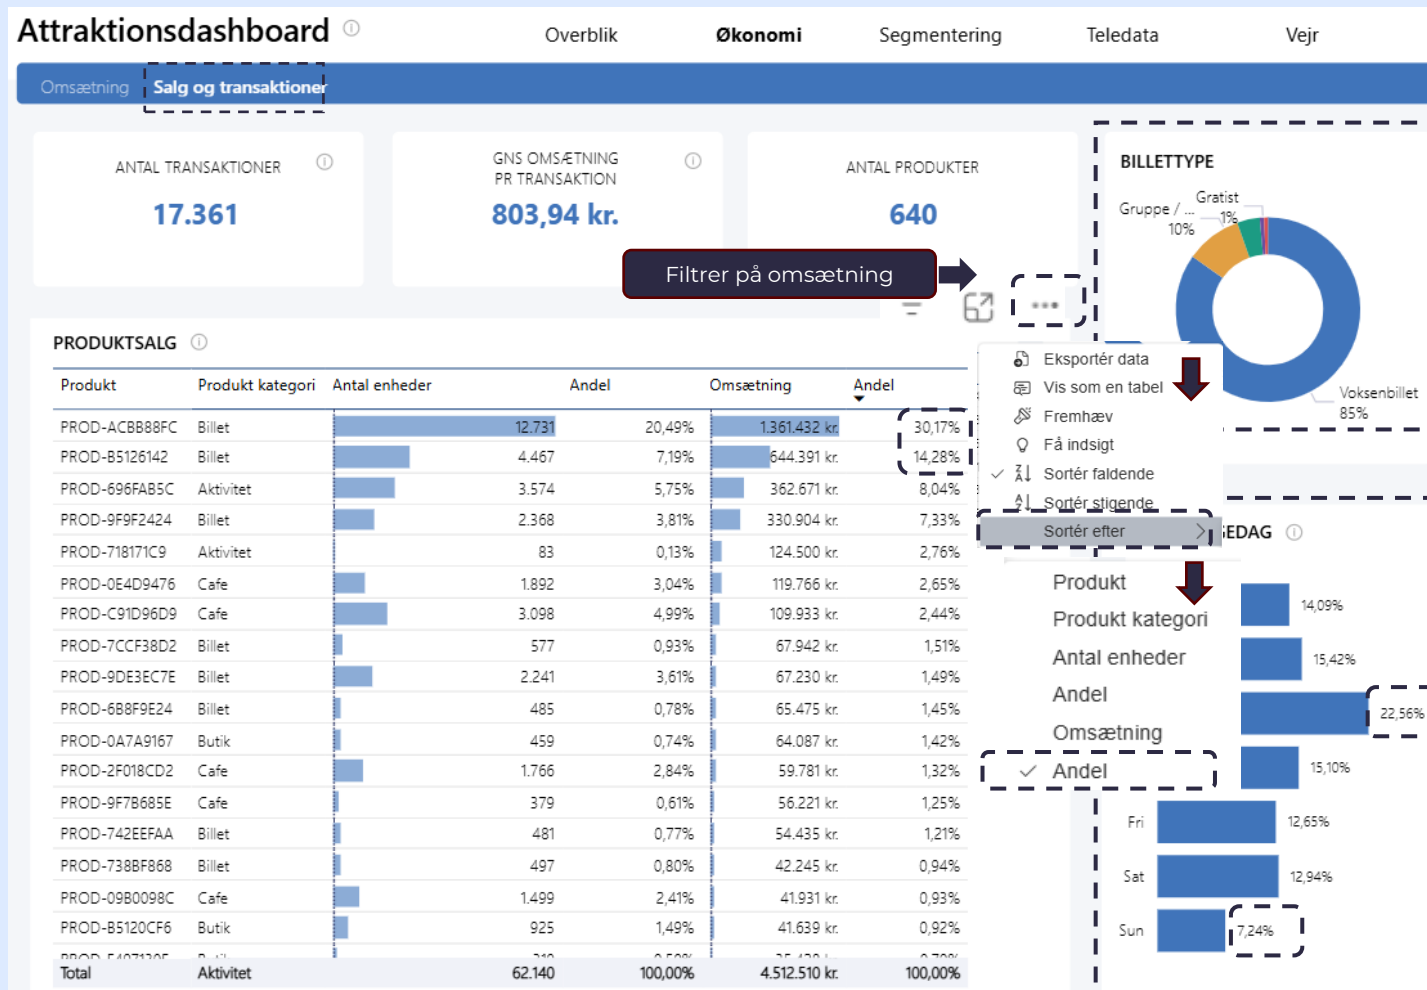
Attraktionsdashboard ⓘ

Overblik Økonomi Segmentering Teledata Vejr

Omsætning Salg og transaktioner

ANTAL TRANSAKTIONER ⓘ
17.361

GNS OMSÆTNING PR TRANSAKTION ⓘ
803,94 kr.

ANTAL PRODUKTER
640

Filtrer på omsætning

BILLETTYPE

Gruppe / ... 10%
Gratist 1%
Voksenbillet 85%

PRODUKTSALG ⓘ

| Produkt | Produkt kategori | Antal enheder | Andel | Omsætning | Andel |
|---|---|---|---|---|---|
| PROD-ACBB88FC | Billet | 12.731 | 20,49% | 1.361.432 kr. | 30,17% |
| PROD-B5126142 | Billet | 4.467 | 7,19% | 644.391 kr. | 14,28% |
| PROD-696FAB5C | Aktivitet | 3.574 | 5,75% | 362.671 kr. | 8,04% |
| PROD-9F9F2424 | Billet | 2.368 | 3,81% | 330.904 kr. | 7,33% |
| PROD-718171C9 | Aktivitet | 83 | 0,13% | 124.500 kr. | 2,76% |
| PROD-0E4D9476 | Cafe | 1.892 | 3,04% | 119.766 kr. | 2,65% |
| PROD-C91D96D9 | Cafe | 3.098 | 4,99% | 109.933 kr. | 2,44% |
| PROD-7CCF38D2 | Billet | 577 | 0,93% | 67.942 kr. | 1,51% |
| PROD-9DE3EC7E | Billet | 2.241 | 3,61% | 67.230 kr. | 1,49% |
| PROD-6B8F9E24 | Billet | 485 | 0,78% | 65.475 kr. | 1,45% |
| PROD-0A7A9167 | Butik | 459 | 0,74% | 64.087 kr. | 1,42% |
| PROD-2F018CD2 | Cafe | 1.766 | 2,84% | 59.781 kr. | 1,32% |
| PROD-9F7B685E | Cafe | 379 | 0,61% | 56.221 kr. | 1,25% |
| PROD-742EEFAA | Billet | 481 | 0,77% | 54.435 kr. | 1,21% |
| PROD-738BF868 | Billet | 497 | 0,80% | 42.245 kr. | 0,94% |
| PROD-09B0098C | Cafe | 1.499 | 2,41% | 41.931 kr. | 0,93% |
| PROD-B5120CF6 | Butik | 925 | 1,49% | 41.639 kr. | 0,92% |
| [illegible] | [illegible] | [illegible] | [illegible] | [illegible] | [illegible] |
| Total | Aktivitet | 62.140 | 100,00% | 4.512.510 kr. | 100,00% |

Eksportér data
Vis som en tabel
Fremhæv
Få indsigt
Sortér faldende
Sortér stigende
Sortér efter

Produkt
Produkt kategori
Antal enheder
Andel
Omsætning
Andel

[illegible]EDAG ⓘ
14,09%
15,42%
22,56%
15,10%
Fri 12,65%
Sat 12,94%
Sun 7,24%